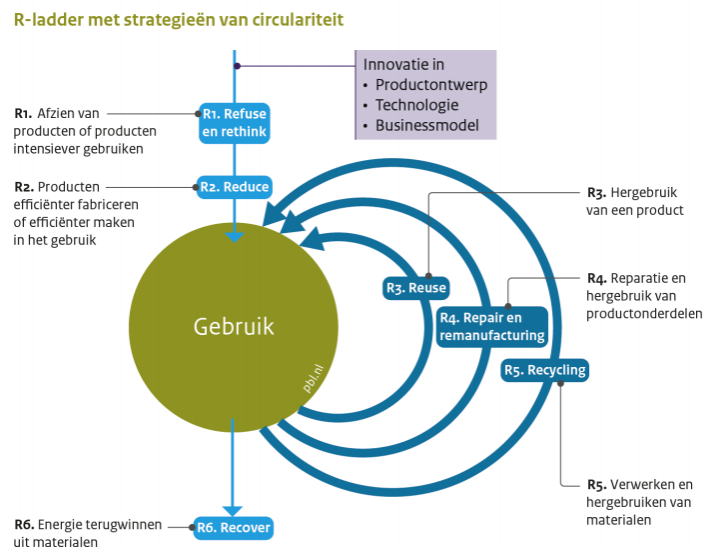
R-ladder met strategieën van circulariteit

Innovatie in
• Productontwerp
• Technologie
• Businessmodel

R1. Afzien van producten of producten intensiever gebruiken

R1. Refuse en rethink

R2. Producten efficiënter fabriceren of efficiënter maken in het gebruik

R2. Reduce

R3. Hergebruik van een product

R3. Reuse

R4. Reparatie en hergebruik van productonderdelen

R4. Repair en remanufacturing

R5. Recycling

Gebruik

pbl.nl

R5. Verwerken en hergebruiken van materialen

R6. Energie terugwinnen uit materialen

R6. Recover